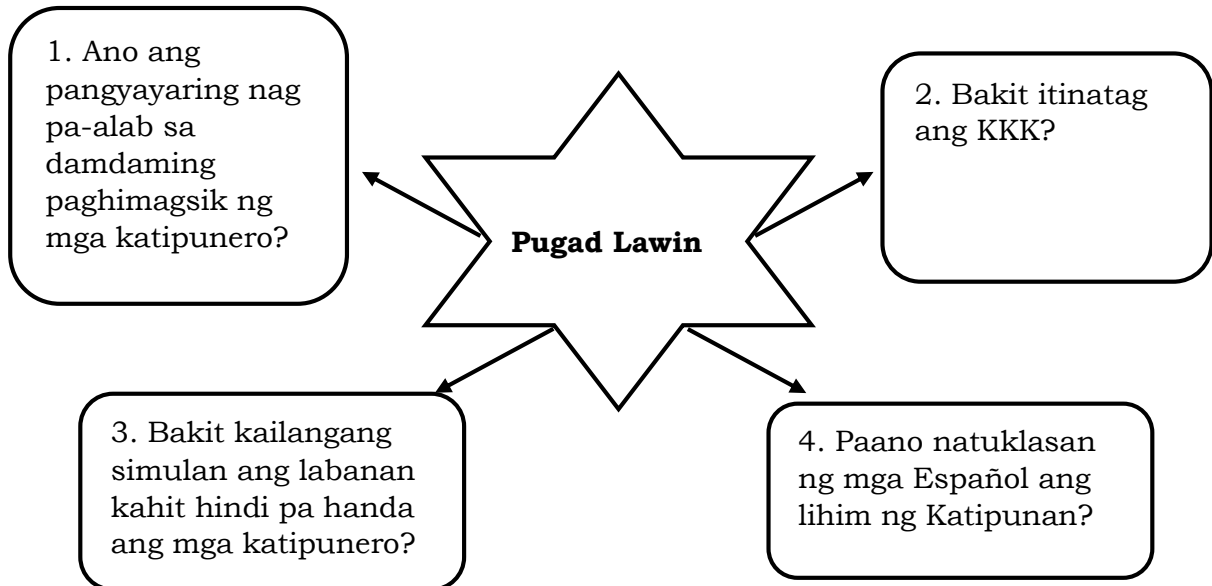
1. Ano ang pangyayaring nag pa-alab sa damdaming paghimagsik ng mga katipunero?

Pugad Lawin

2. Bakit itinatag ang KKK?

3. Bakit kailangang simulan ang labanan kahit hindi pa handa ang mga katipunero?

4. Paano natuklasan ng mga Español ang lihim ng Katipunan?